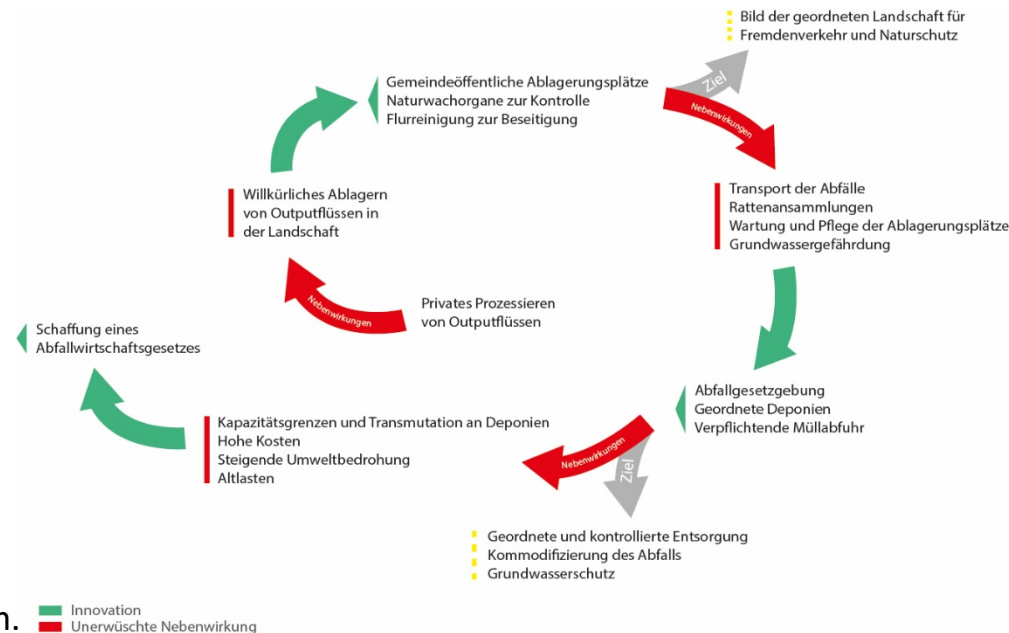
Bild der geordneten Landschaft für Fremdenverkehr und Naturschutz

Gemeindeöffentliche Ablagerungsplätze
Naturwachorgane zur Kontrolle
Flurreinigung zur Beseitigung

Ziel

Nebenwirkungen

Transport der Abfälle
Rattenansammlungen
Wartung und Pflege der Ablagerungsplätze
Grundwassergefährdung

Willkürliches Ablagern von Outputflüssen in der Landschaft

Nebenwirkungen

Privates Prozessieren von Outputflüssen

Schaffung eines Abfallwirtschaftsgesetzes

Abfallgesetzgebung
Geordnete Deponien
Verpflichtende Müllabfuhr

Kapazitätsgrenzen und Transmutation an Deponien
Hohe Kosten
Steigende Umweltbedrohung
Altlasten

Nebenwirkungen

Ziel

Geordnete und kontrollierte Entsorgung
Kommodifizierung des Abfalls
Grundwasserschutz

n.

Innovation
Unerwüschte Nebenwirkung